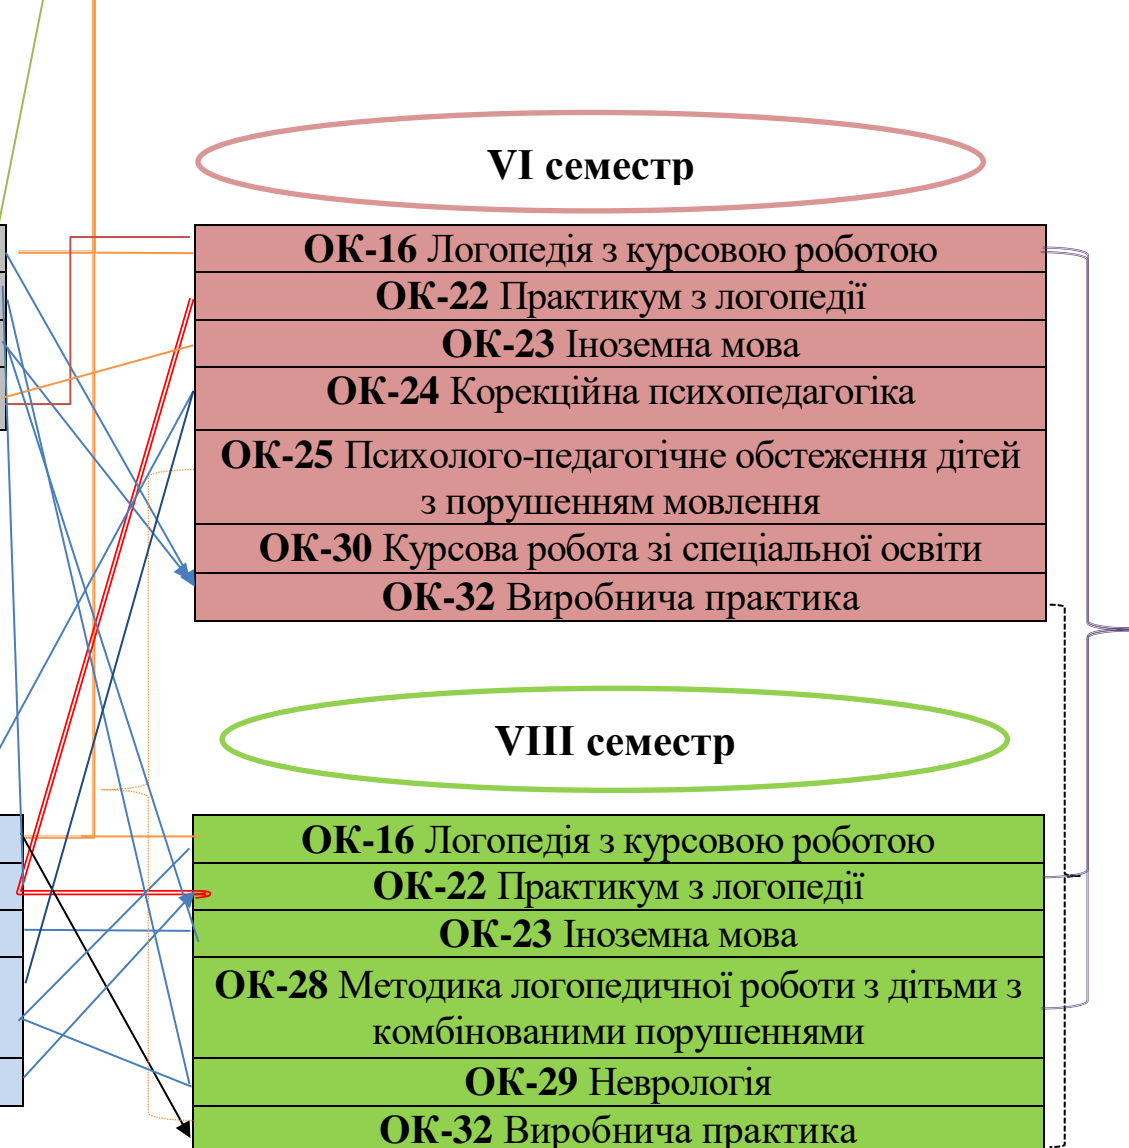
VI семестр

**ОК-16** Логопедія з курсовою роботою
**ОК-22** Практикум з логопедії
**ОК-23** Іноземна мова
**ОК-24** Корекційна психопедагогіка
**ОК-25** Психолого-педагогічне обстеження дітей з порушенням мовлення
**ОК-30** Курсова робота зі спеціальної освіти
**ОК-32** Виробнича практика

VIII семестр

**ОК-16** Логопедія з курсовою роботою
**ОК-22** Практикум з логопедії
**ОК-23** Іноземна мова
**ОК-28** Методика логопедичної роботи з дітьми з комбінованими порушеннями
**ОК-29** Неврологія
**ОК-32** Виробнича практика